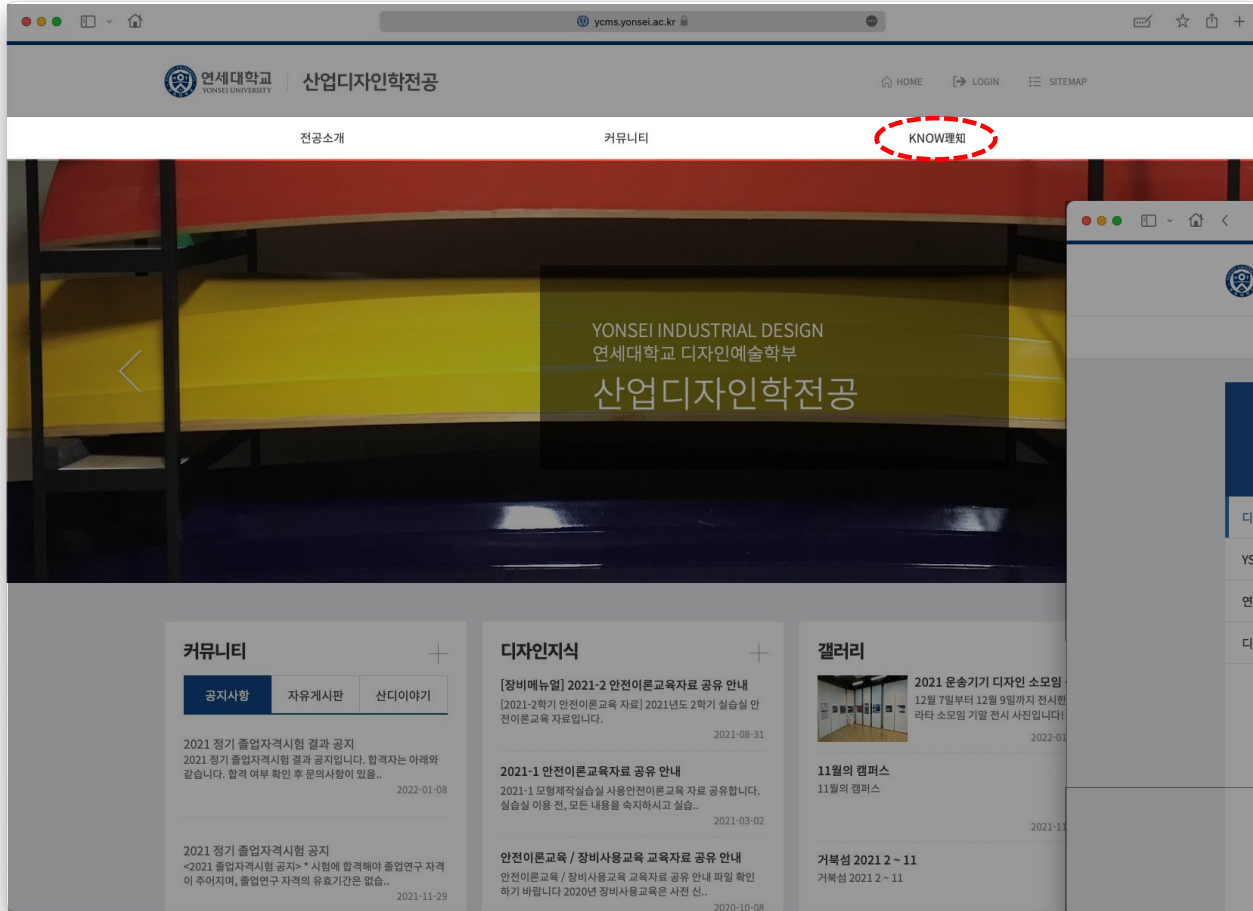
ycms.yonsei.ac.kr

연세대학교 YONSEI UNIVERSITY | 산업디자인학전공

HOME LOGIN SITEMAP

전공소개 커뮤니티 KNOW理知

YONSEI INDUSTRIAL DESIGN
연세대학교 디자인예술학부
산업디자인학전공

커뮤니티 +

공지사항 | 자유게시판 | 산디이야기

2021 정기 졸업자격시험 결과 공지
2021 정기 졸업자격시험 결과 공지입니다. 합격자는 아래와 같습니다. 합격 여부 확인 후 문의사항이 있을..
2022-01-08

2021 정기 졸업자격시험 공지
<2021 졸업자격시험 공지> * 시험에 합격해야 졸업연구 자격이 주어지며, 졸업연구 자격의 유효기간은 없습..
2021-11-29

디자인지식 +

[장비메뉴얼] 2021-2 안전이론교육자료 공유 안내
[2021-2학기 안전이론교육 자료] 2021년도 2학기 실습실 안전이론교육 자료입니다.
2021-08-31

2021-1 안전이론교육자료 공유 안내
2021-1 모형제작실습실 사용안전이론교육 자료 공유합니다. 실습실 이용 전, 모든 내용을 숙지하시고 실습..
2021-03-02

안전이론교육 / 장비사용교육 교육자료 공유 안내
안전이론교육 / 장비사용교육 교육자료 공유 안내 파일 확인하기 바랍니다 2020년 장비사용교육은 사전 신..
2020-10-08

갤러리

2021 운송기기 디자인 소모임 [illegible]
12월 7일부터 12월 9일까지 전시한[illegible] 라타 소모임 기말 전시 사진입니다!
2022-01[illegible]

11월의 캠퍼스
11월의 캠퍼스
2021-11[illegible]

거북섬 2021 2 ~ 11
거북섬 2021 2 ~ 11

디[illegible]
YS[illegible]
연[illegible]
디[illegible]